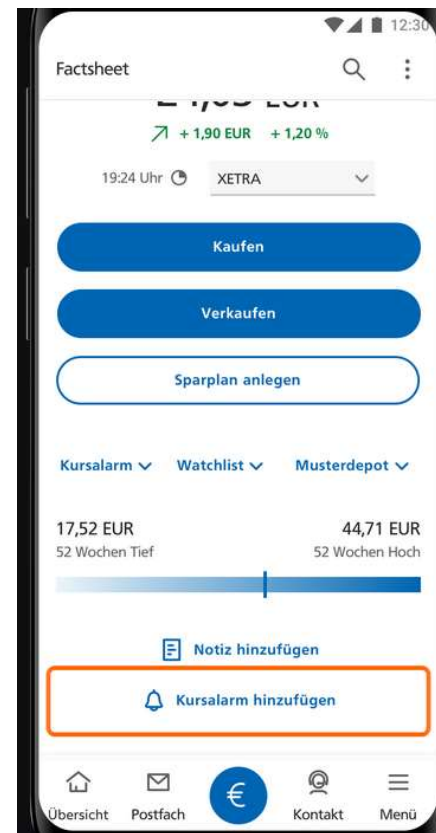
12:30

Factsheet

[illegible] EUR

+ 1,90 EUR + 1,20 %

19:24 Uhr XETRA

Kaufen

Verkaufen

Sparplan anlegen

Kursalarm Watchlist Musterdepot

17,52 EUR
52 Wochen Tief

44,71 EUR
52 Wochen Hoch

Notiz hinzufügen

Kursalarm hinzufügen

Übersicht Postfach € Kontakt Menü